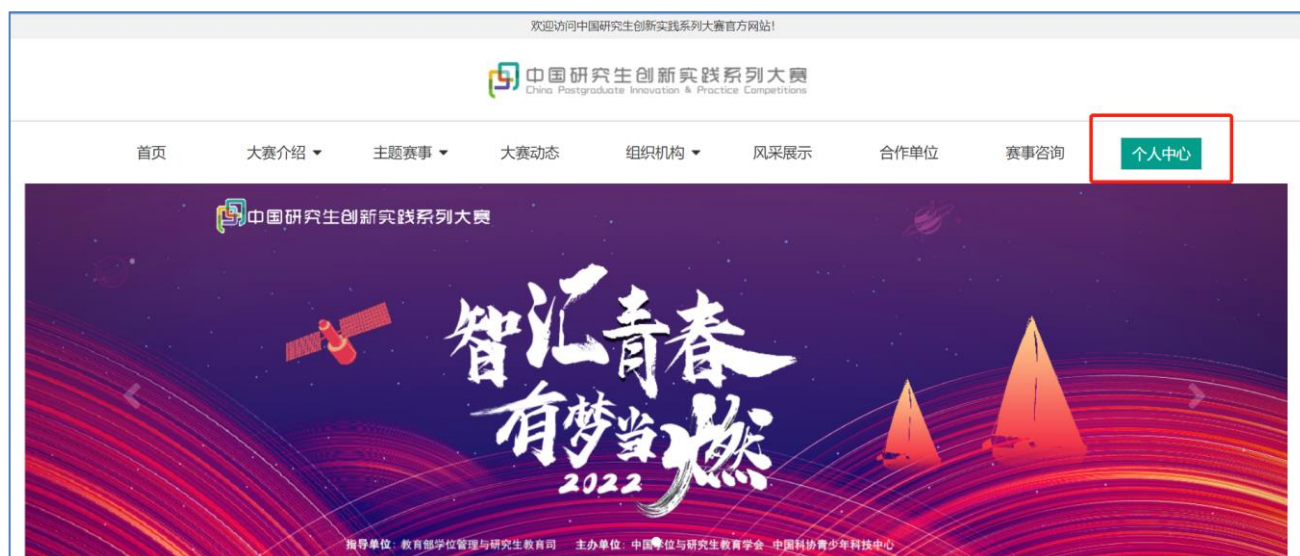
欢迎访问中国研究生创新实践系列大赛官方网站!

中国研究生创新实践系列大赛
China Postgraduate Innovation & Practice Competitions

首页 大赛介绍 ▾ 主题赛事 ▾ 大赛动态 组织机构 ▾ 风采展示 合作单位 赛事咨询 个人中心

中国研究生创新实践系列大赛

智汇青春
有梦当燃
2022

指导单位：教育部学位管理与研究生教育司 主办单位：中国学位与研究生教育学会 中国科协青少年科技中心